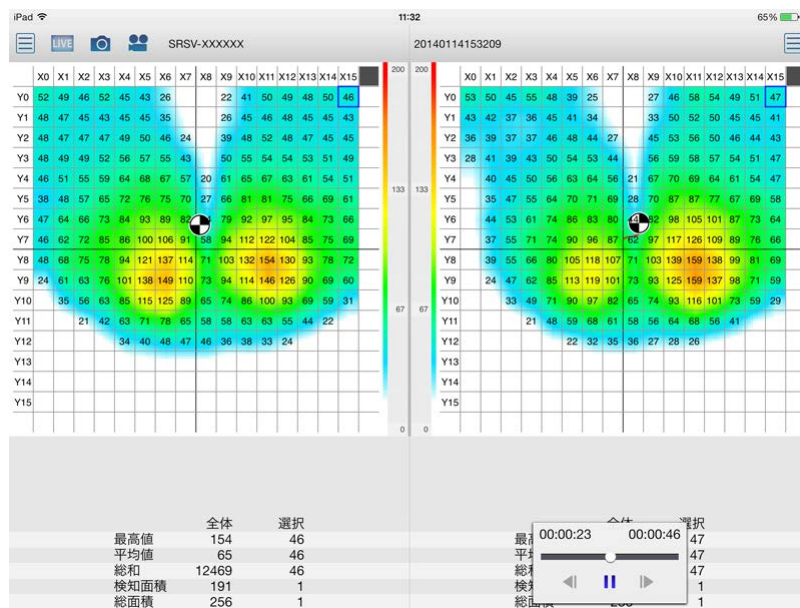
iPad 11:32 65%

LIVE SRSV-XXXXXX

20140114153209

| | X0 | X1 | X2 | X3 | X4 | X5 | X6 | X7 | X8 | X9 | X10 | X11 | X12 | X13 | X14 | X15 |
|---|---|---|---|---|---|---|---|---|---|---|---|---|---|---|---|---|
| Y0 | 52 | 49 | 46 | 52 | 45 | 43 | 26 | | | 22 | 41 | 50 | 49 | 48 | 50 | 46 |
| Y1 | 48 | 47 | 45 | 43 | 45 | 45 | 35 | | | 26 | 45 | 46 | 48 | 45 | 45 | 43 |
| Y2 | 48 | 47 | 47 | 47 | 49 | 50 | 46 | 24 | | 39 | 48 | 52 | 48 | 47 | 45 | 45 |
| Y3 | 48 | 49 | 49 | 52 | 56 | 57 | 55 | 43 | | 50 | 55 | 54 | 54 | 53 | 51 | 49 |
| Y4 | 46 | 51 | 55 | 59 | 64 | 68 | 67 | 57 | 20 | 61 | 65 | 67 | 63 | 61 | 54 | 51 |
| Y5 | 38 | 48 | 57 | 65 | 72 | 76 | 75 | 70 | 27 | 66 | 81 | 81 | 75 | 66 | 69 | 61 |
| Y6 | 47 | 64 | 66 | 73 | 84 | 93 | 89 | 82 | | 79 | 92 | 97 | 95 | 84 | 73 | 66 |
| Y7 | 46 | 62 | 72 | 85 | 86 | 100 | 106 | 91 | 58 | 94 | 112 | 122 | 104 | 85 | 75 | 69 |
| Y8 | 48 | 68 | 75 | 78 | 94 | 121 | 137 | 114 | 71 | 103 | 132 | 154 | 130 | 93 | 78 | 72 |
| Y9 | 24 | 61 | 63 | 76 | 101 | 138 | 149 | 110 | 73 | 94 | 114 | 146 | 126 | 90 | 69 | 60 |
| Y10 | | 35 | 56 | 63 | 85 | 115 | 125 | 89 | 65 | 74 | 86 | 100 | 93 | 69 | 59 | 31 |
| Y11 | | | 21 | 42 | 63 | 71 | 78 | 65 | 58 | 58 | 63 | 63 | 55 | 44 | 22 | |
| Y12 | | | | | 34 | 40 | 48 | 47 | 46 | 36 | 38 | 33 | 24 | | | |
| Y13 | | | | | | | | | | | | | | | | |
| Y14 | | | | | | | | | | | | | | | | |
| Y15 | | | | | | | | | | | | | | | | |

200 133 67 0

| | X0 | X1 | X2 | X3 | X4 | X5 | X6 | X7 | X8 | X9 | X10 | X11 | X12 | X13 | X14 | X15 |
|---|---|---|---|---|---|---|---|---|---|---|---|---|---|---|---|---|
| Y0 | 53 | 50 | 45 | 55 | 48 | 39 | 25 | | | 27 | 46 | 58 | 54 | 49 | 51 | 47 |
| Y1 | 43 | 42 | 37 | 36 | 45 | 41 | 34 | | | 33 | 50 | 52 | 50 | 45 | 45 | 41 |
| Y2 | 36 | 39 | 37 | 37 | 46 | 48 | 44 | 27 | | 45 | 53 | 56 | 50 | 46 | 44 | 43 |
| Y3 | 28 | 41 | 39 | 43 | 50 | 54 | 53 | 44 | | 56 | 59 | 58 | 57 | 54 | 51 | 47 |
| Y4 | | 40 | 45 | 50 | 56 | 63 | 64 | 56 | 21 | 67 | 70 | 69 | 64 | 61 | 54 | 47 |
| Y5 | | 35 | 47 | 55 | 64 | 70 | 71 | 69 | 28 | 70 | 87 | 87 | 77 | 67 | 69 | 58 |
| Y6 | | 44 | 53 | 61 | 74 | 86 | 83 | 80 | | 82 | 98 | 105 | 101 | 87 | 73 | 64 |
| Y7 | | 37 | 55 | 71 | 74 | 90 | 96 | 87 | 62 | 97 | 117 | 126 | 109 | 89 | 76 | 66 |
| Y8 | | 39 | 55 | 66 | 80 | 105 | 118 | 107 | 71 | 103 | 139 | 159 | 138 | 99 | 81 | 69 |
| Y9 | | 24 | 47 | 62 | 85 | 113 | 119 | 101 | 73 | 93 | 125 | 159 | 137 | 98 | 71 | 59 |
| Y10 | | | 33 | 49 | 71 | 90 | 97 | 82 | 65 | 74 | 93 | 116 | 101 | 73 | 59 | 29 |
| Y11 | | | | 21 | 48 | 59 | 68 | 61 | 58 | 56 | 64 | 68 | 56 | 41 | | |
| Y12 | | | | | | 22 | 32 | 35 | 36 | 27 | 28 | 26 | | | | |
| Y13 | | | | | | | | | | | | | | | | |
| Y14 | | | | | | | | | | | | | | | | |
| Y15 | | | | | | | | | | | | | | | | |

| | 全体 | 選択 |
|---|---|---|
| 最高値 | 154 | 46 |
| 平均値 | 65 | 46 |
| 総和 | 12469 | 46 |
| 検知面積 | 191 | 1 |
| 総面積 | 256 | 1 |

| | 全体 | 選択 |
|---|---|---|
| 最高 | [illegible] | 47 |
| 平均 | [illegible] | 47 |
| 総和 | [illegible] | 47 |
| 検知 | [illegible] | 1 |
| 総面積 | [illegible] | 1 |

00:00:23 00:00:46